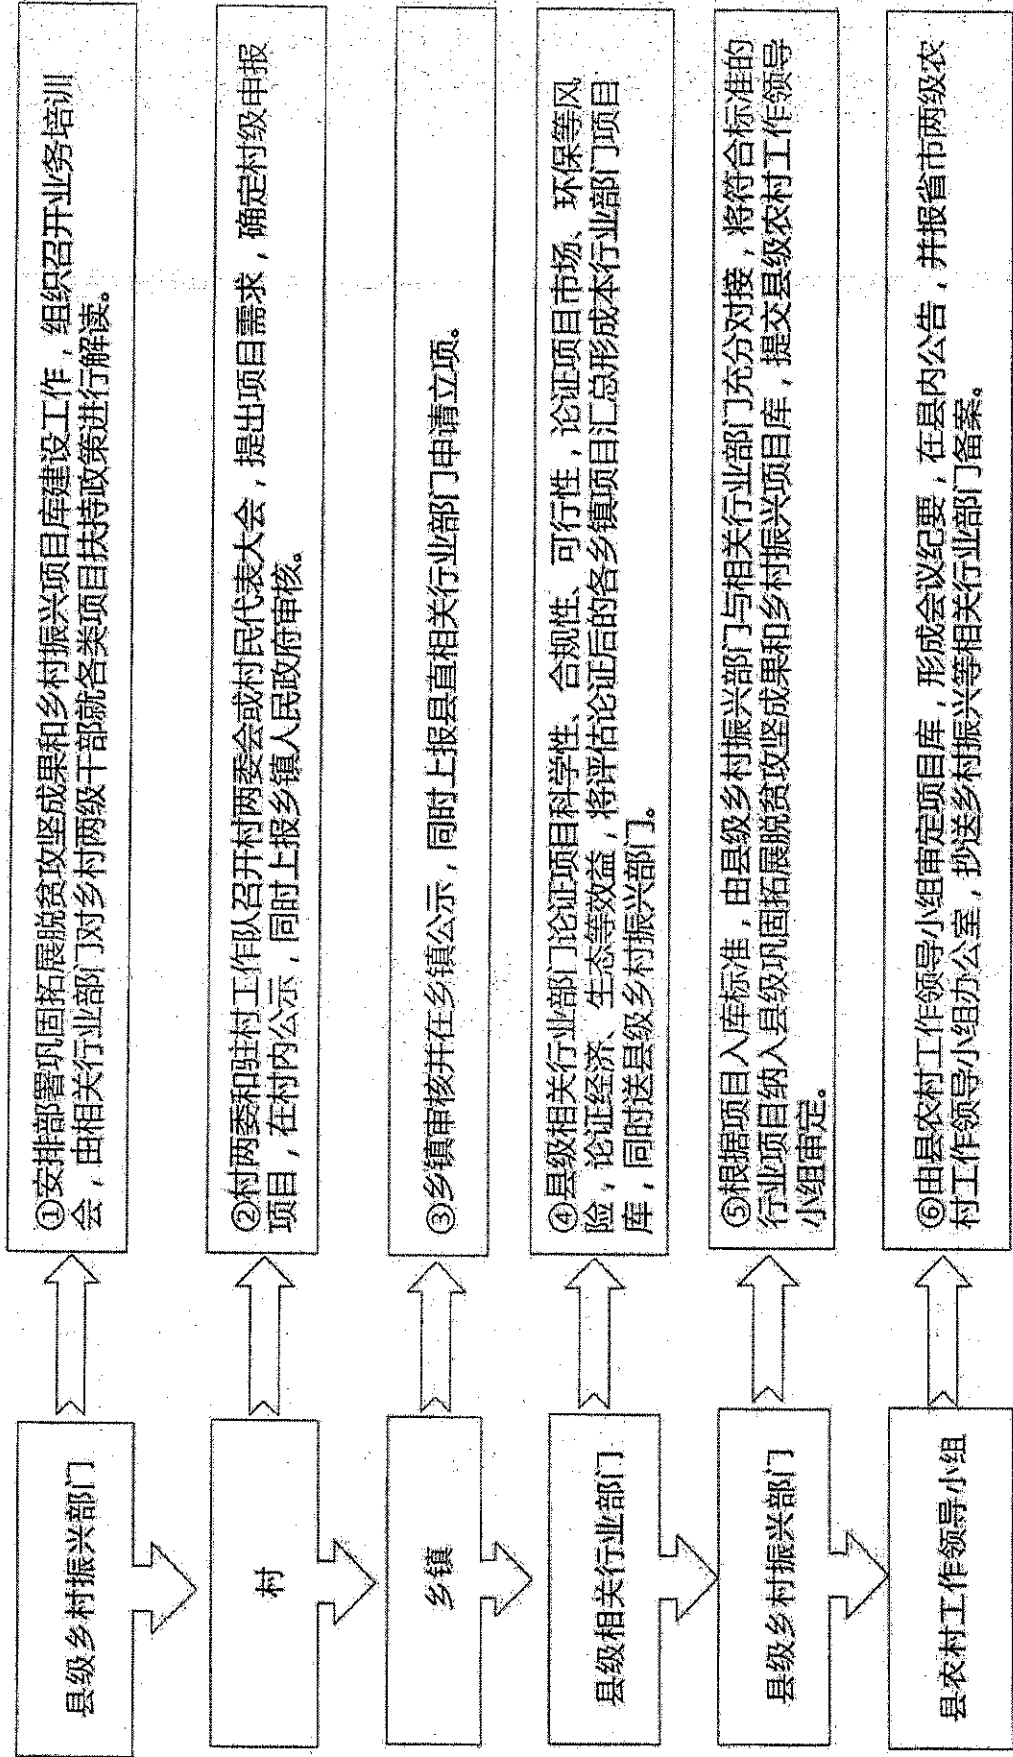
县级乡村振兴部门

①安排部署巩固拓展脱贫攻坚成果和乡村振兴项目库建设工作，组织召开业务培训会，由相关行业部门对乡村两级干部就各类项目扶持政策进行解读。

村

②村两委和驻村工作队召开村两委会或村民代表大会，提出项目需求，确定村级申报项目，在村内公示，同时上报乡镇人民政府审核。

乡镇

③乡镇审核并在乡镇公示，同时上报县直相关行业部门申请立项。

县级相关行业部门

④县级相关行业部门论证项目科学性、合规性、可行性，论证项目市场、环保等风险，论证经济、生态等效益，将评估论证后的各乡镇项目汇总形成本行业部门项目库，同时送县级乡村振兴部门。

县级乡村振兴部门

⑤根据项目入库标准，由县级乡村振兴部门与相关行业部门充分对接，将符合标准的行业项目纳入县级巩固拓展脱贫攻坚成果和乡村振兴项目库，提交县级农村工作领导小组审定。

县农村工作领导小组

⑥由县农村工作领导小组审定项目库，形成会议纪要，在县内公告，并报省市两级农村工作领导小组办公室，抄送乡村振兴等相关行业部门备案。